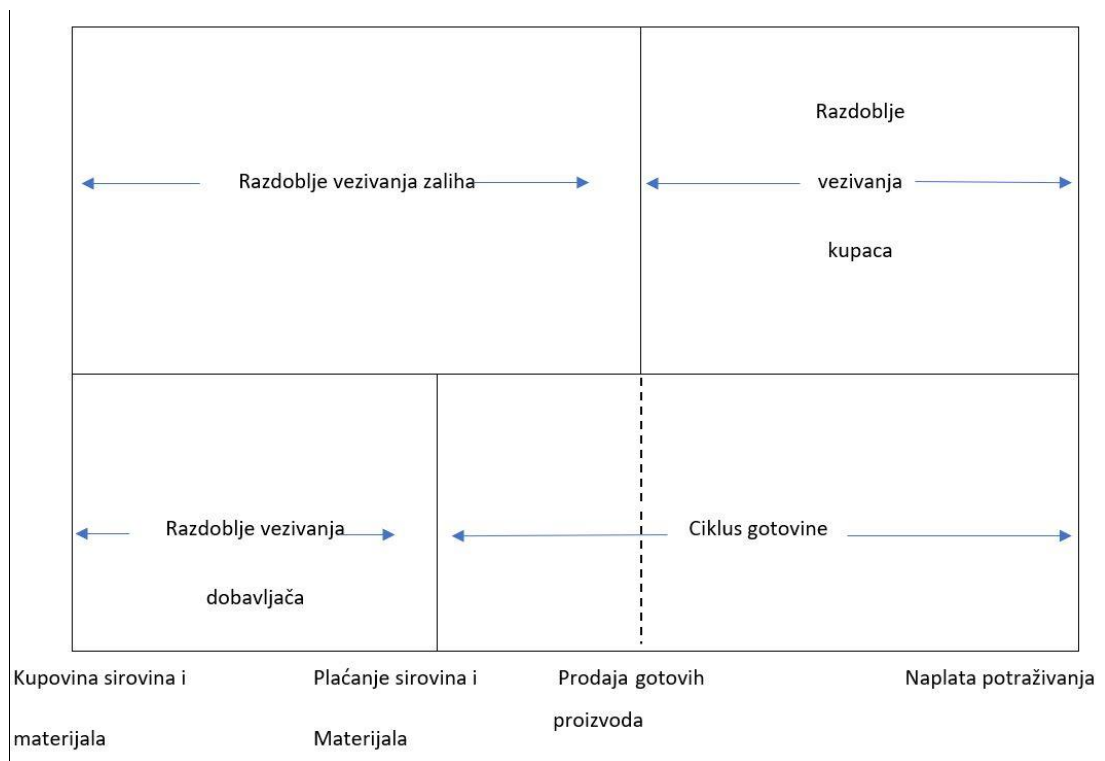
Razdoblje vezivanja zaliha

Razdoblje vezivanja kupaca

Razdoblje vezivanja dobavljača

Ciklus gotovine

Kupovina sirovina i materijala

Plaćanje sirovina i Materijala

Prodaja gotovih proizvoda

Naplata potraživanja